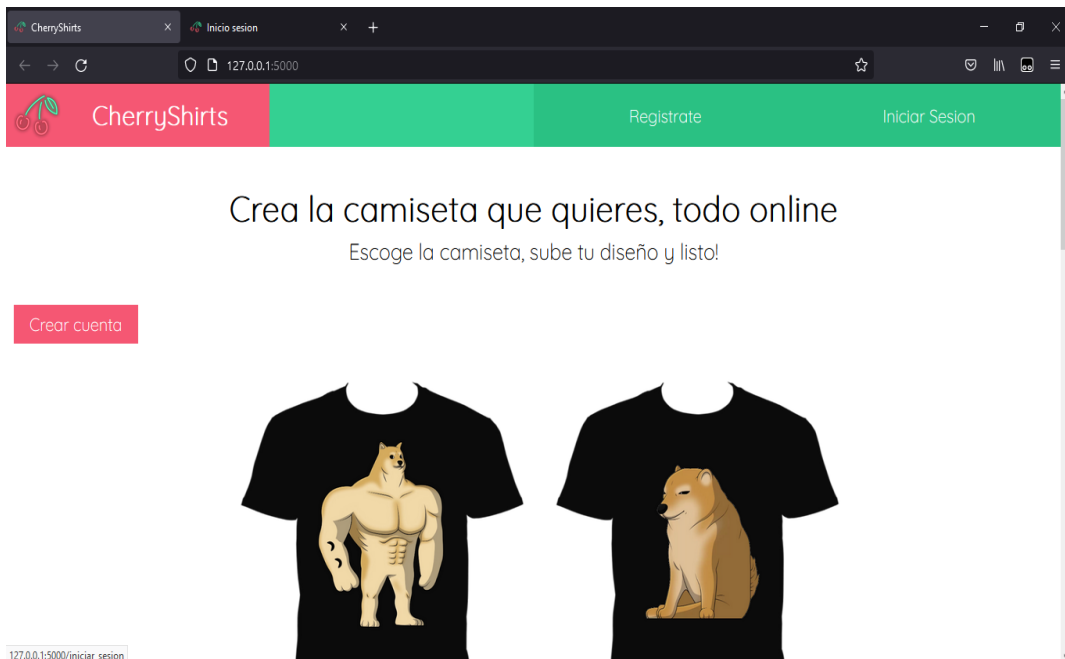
CherryShirts
Inicio sesion
127.0.0.1:5000

CherryShirts
Registrate
Iniciar Sesion

Crea la camiseta que quieres, todo online

Escoge la camiseta, sube tu diseño y listo!

Crear cuenta

127.0.0.1:5000/iniciar_sesion